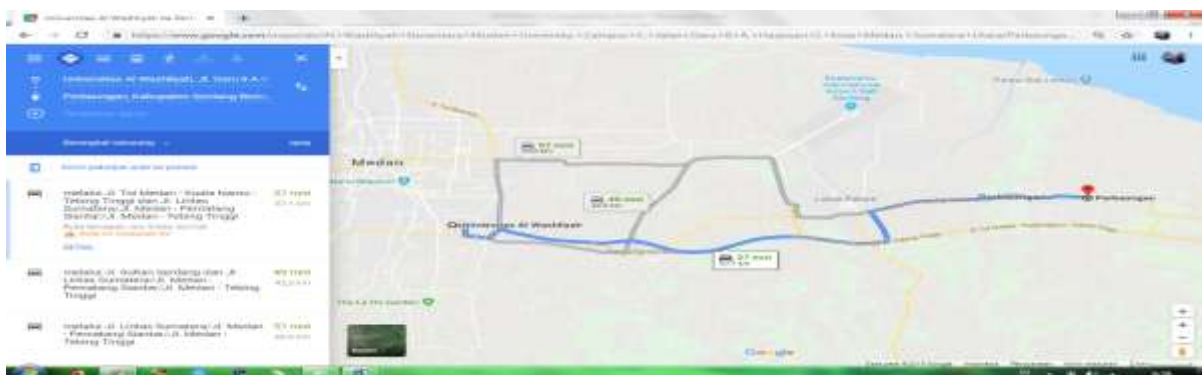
Universitas Al Washliyah ke Perbaungan

Universitas Al Washliyah, Jl. Sisingamangaraja

Perbaungan, Kabupaten Serdang Bedagai

melalui Jl. Tol Medan - Kuala Namu - Tebing Tinggi dan Jl. Lintas Sumatera/Jl. Medan - Perbaungan

melalui Jl. Sultan Serdang dan Jl. Lintas Sumatera/Jl. Medan - Perbaungan/Jl. Medan - Tebing Tinggi

melalui Jl. Lintas Sumatera/Jl. Medan - Perbaungan/Jl. Medan - Tebing Tinggi

Medan

Universitas Al Washliyah

Perbaungan

Google